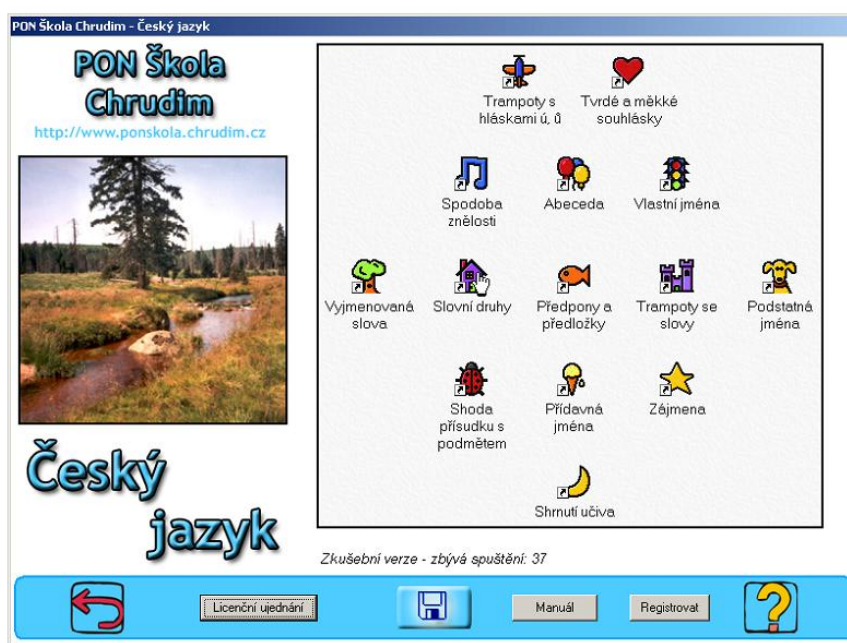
PON Škola Chrudim - Český jazyk

PON Škola Chrudim

http://www.ponskola.chrudim.cz

Český jazyk

Trampoty s hláskami ú, ů

Tvrdé a měkké souhlásky

Spodoba znělosti

Abeceda

Vlastní jména

Vyjmenovaná slova

Slovní druhy

Předpony a předložky

Trampoty se slovy

Podstatná jména

Shoda přísudku s podmětem

Přídavná jména

Zájmena

Shrnutí učiva

Zkušební verze - zbývá spuštění: 37

Licenční ujednání

Manuál

Registrovat

?